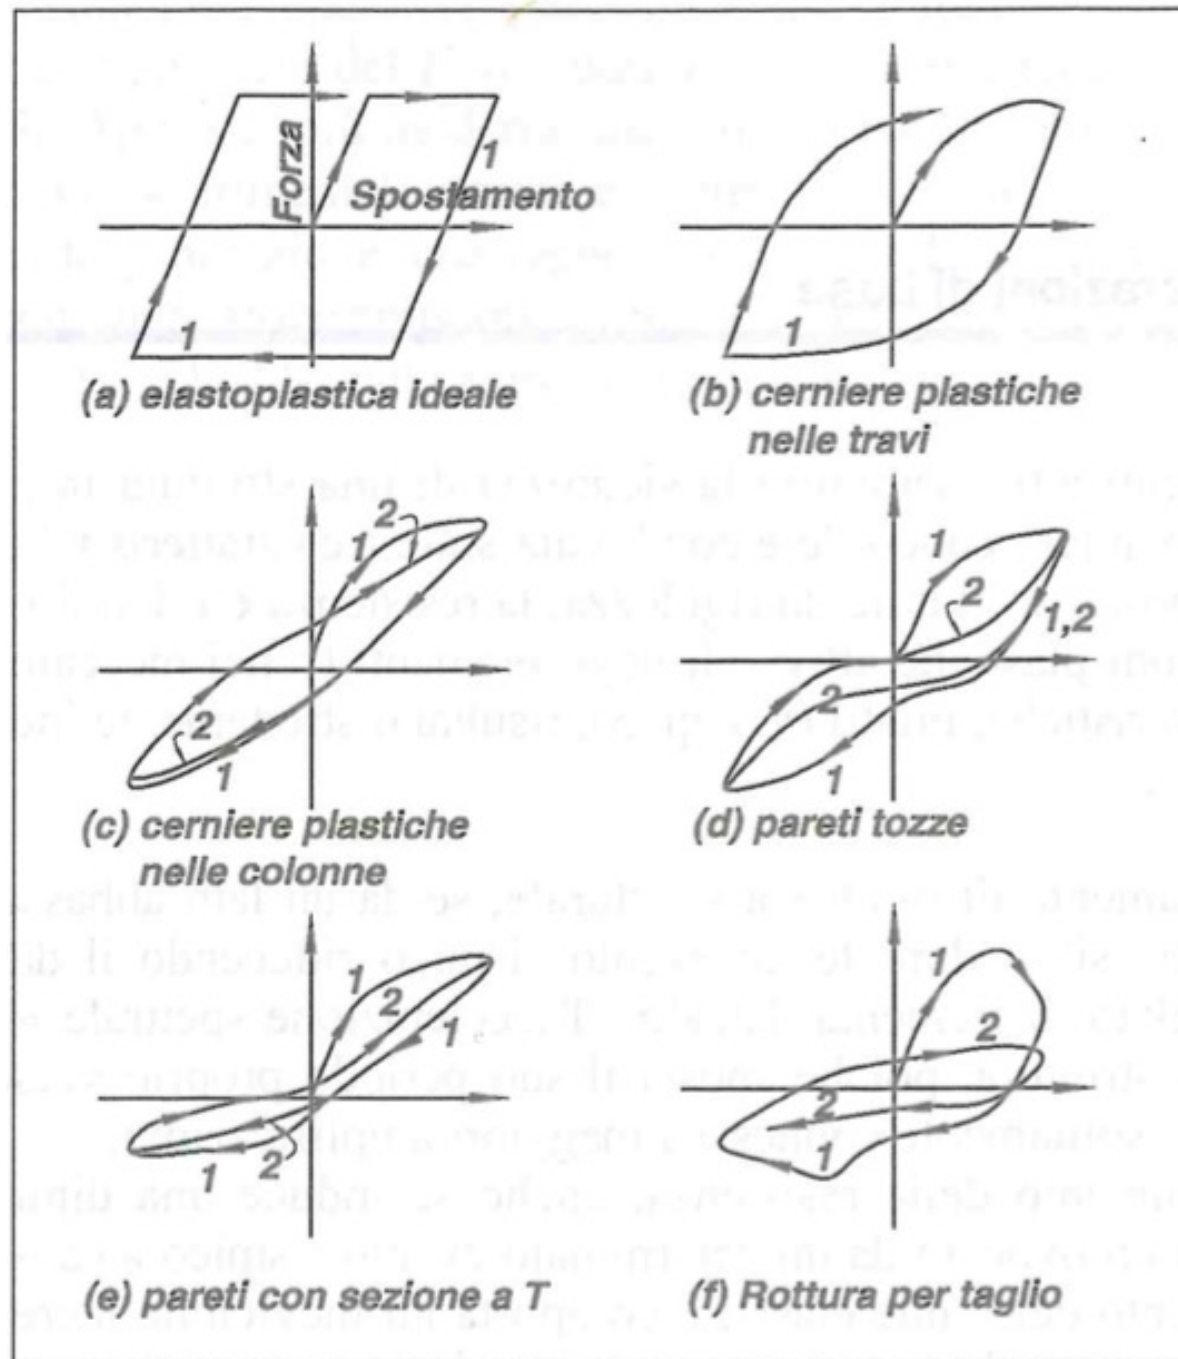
Forza
Spostamento
1
1
(a) elastoplastica ideale

1
(b) cerniere plastiche nelle travi

2
1
2
1
(c) cerniere plastiche nelle colonne

1
2
1,2
2
1
(d) pareti tozze

1
2
1
1
2
(e) pareti con sezione a T

1
2
2
1
(f) Rottura per taglio